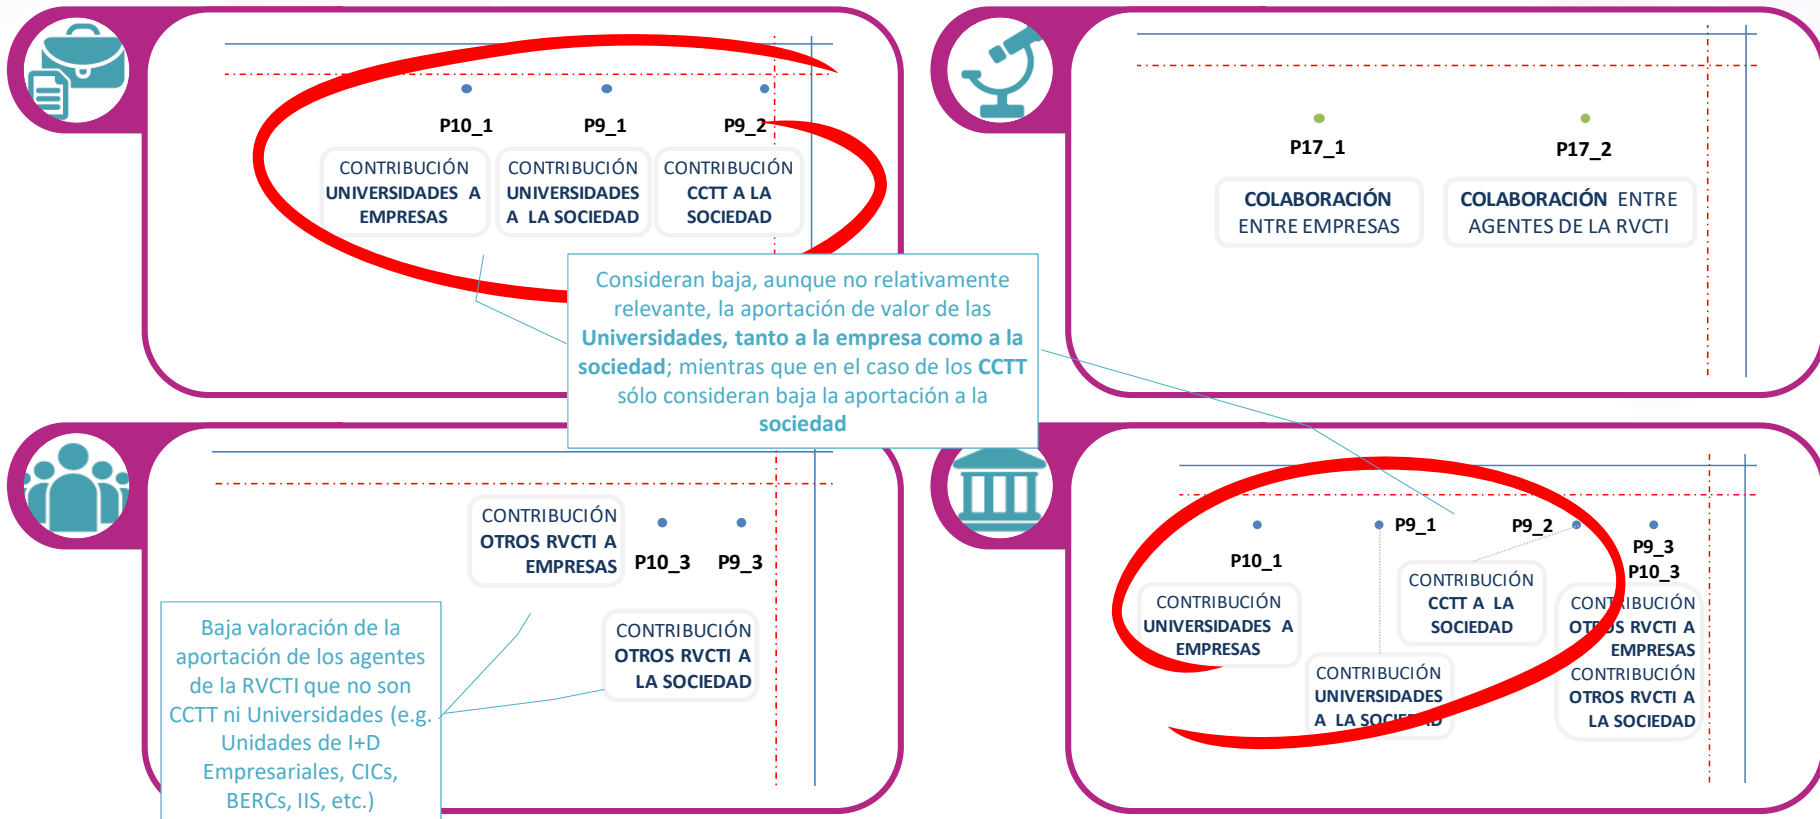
P10_1 P9_1 P9_2

CONTRIBUCIÓN UNIVERSIDADES A EMPRESAS

CONTRIBUCIÓN UNIVERSIDADES A LA SOCIEDAD

CONTRIBUCIÓN CCTT A LA SOCIEDAD

P17_1 P17_2

COLABORACIÓN ENTRE EMPRESAS

COLABORACIÓN ENTRE AGENTES DE LA RVCTI

Consideran baja, aunque no relativamente relevante, la aportación de valor de las **Universidades, tanto a la empresa como a la sociedad**; mientras que en el caso de los **CCTT** sólo consideran baja la aportación a la **sociedad**

CONTRIBUCIÓN OTROS RVCTI A EMPRESAS

P10_3 P9_3

CONTRIBUCIÓN OTROS RVCTI A LA SOCIEDAD

Baja valoración de la aportación de los agentes de la RVCTI que no son CCTT ni Universidades (e.g. Unidades de I+D Empresariales, CICs, BERCs, IIS, etc.)

P9_1 P9_2

P10_1

P9_3
P10_3

CONTRIBUCIÓN UNIVERSIDADES A EMPRESAS

CONTRIBUCIÓN CCTT A LA SOCIEDAD

CONTRIBUCIÓN OTROS RVCTI A EMPRESAS

CONTRIBUCIÓN UNIVERSIDADES A LA SOCIEDAD

CONTRIBUCIÓN OTROS RVCTI A LA SOCIEDAD